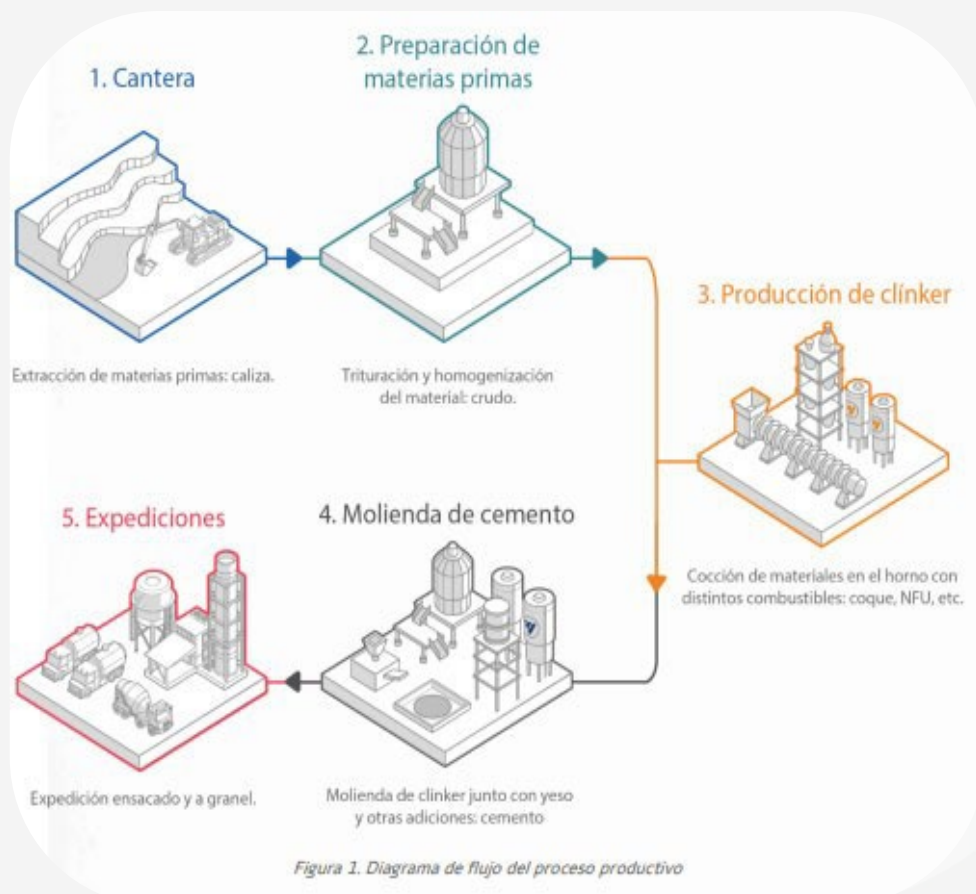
1. Cantera

2. Preparación de materias primas

Extracción de materias primas: caliza.

Trituración y homogenización del material: crudo.

3. Producción de clínker

Cocción de materiales en el horno con distintos combustibles: coque, NFU, etc.

5. Expediciones

4. Molienda de cemento

Expedición ensacado y a granel.

Molienda de clinker junto con yeso y otras adiciones: cemento

Figura 1. Diagrama de flujo del proceso productivo